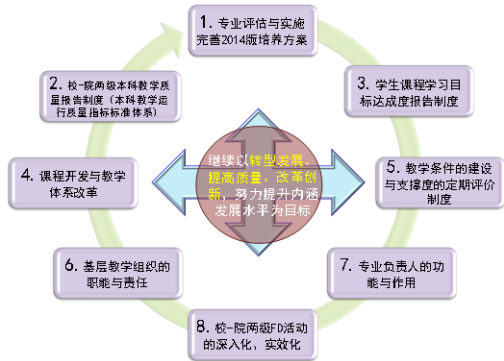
1. 专业评估与实施完善2014版培养方案

3. 学生课程学习目标达成度报告制度

5. 教学条件的建设与支撑度的定期评价制度

7. 专业负责人的功能与作用

8. 校-院两级FD活动的深入化、实效化

6. 基层教学组织的职能与责任

4. 课程开发与教学体系改革

2. 校-院两级本科教学质量报告制度（本科教学运行质量指标标准体系）

继续以转型发展、提高质量、改革创新，努力提升内涵发展水平为目标